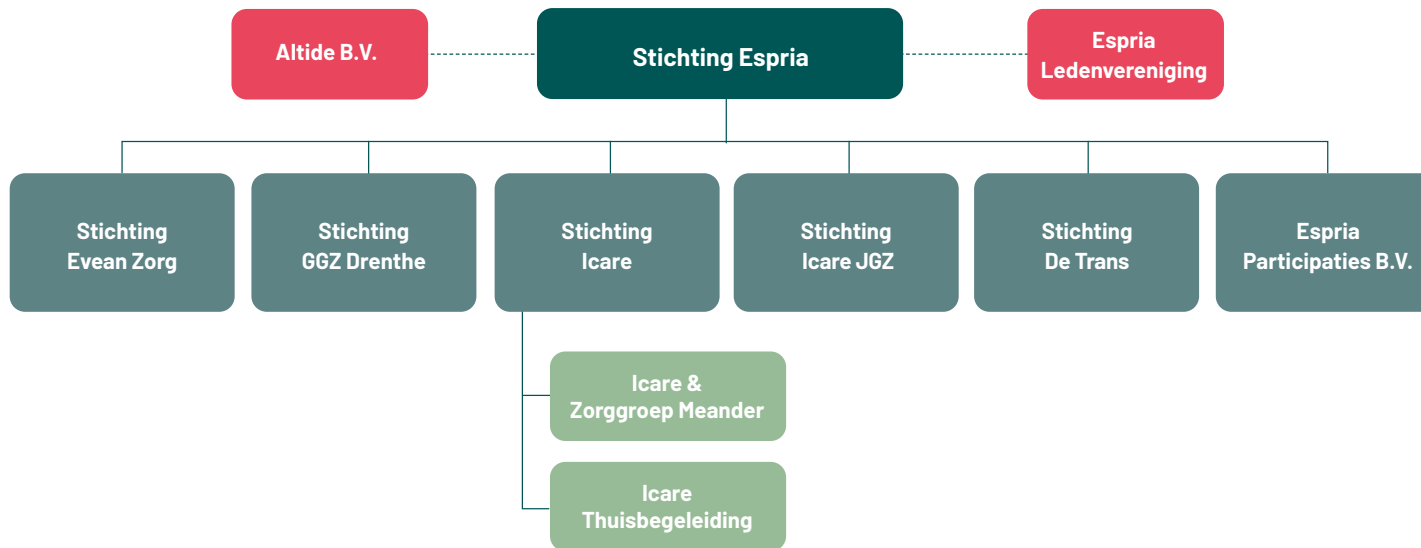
Altide B.V.

Stichting Espria

Espria Ledenvereniging

Stichting Evean Zorg

Stichting GGZ Drenthe

Stichting Icare

Stichting Icare JGZ

Stichting De Trans

Espria Participaties B.V.

Icare & Zorggroep Meander

Icare Thuisbegeleiding